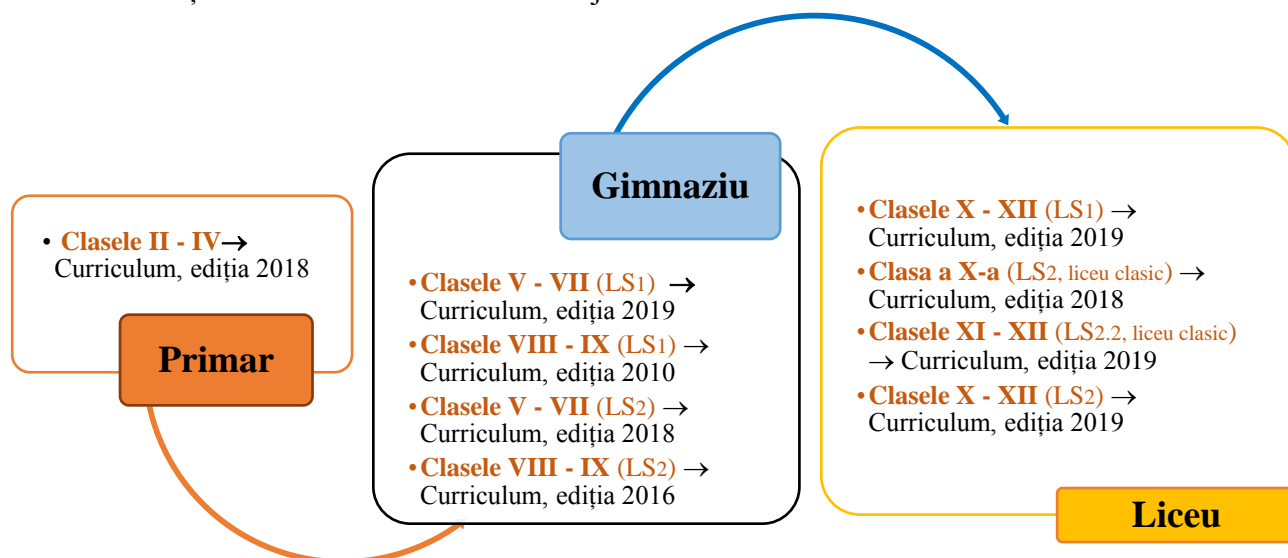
• Clasele II - IV→ Curriculum, ediția 2018

Primar

Gimnaziu

• Clasele V - VII (LS1) → Curriculum, ediția 2019
• Clasele VIII - IX (LS1) → Curriculum, ediția 2010
• Clasele V - VII (LS2) → Curriculum, ediția 2018
• Clasele VIII - IX (LS2) → Curriculum, ediția 2016

• Clasele X - XII (LS1) → Curriculum, ediția 2019
• Clasa a X-a (LS2, liceu clasic) → Curriculum, ediția 2018
• Clasele XI - XII (LS2.2, liceu clasic) → Curriculum, ediția 2019
• Clasele X - XII (LS2) → Curriculum, ediția 2019

Liceu